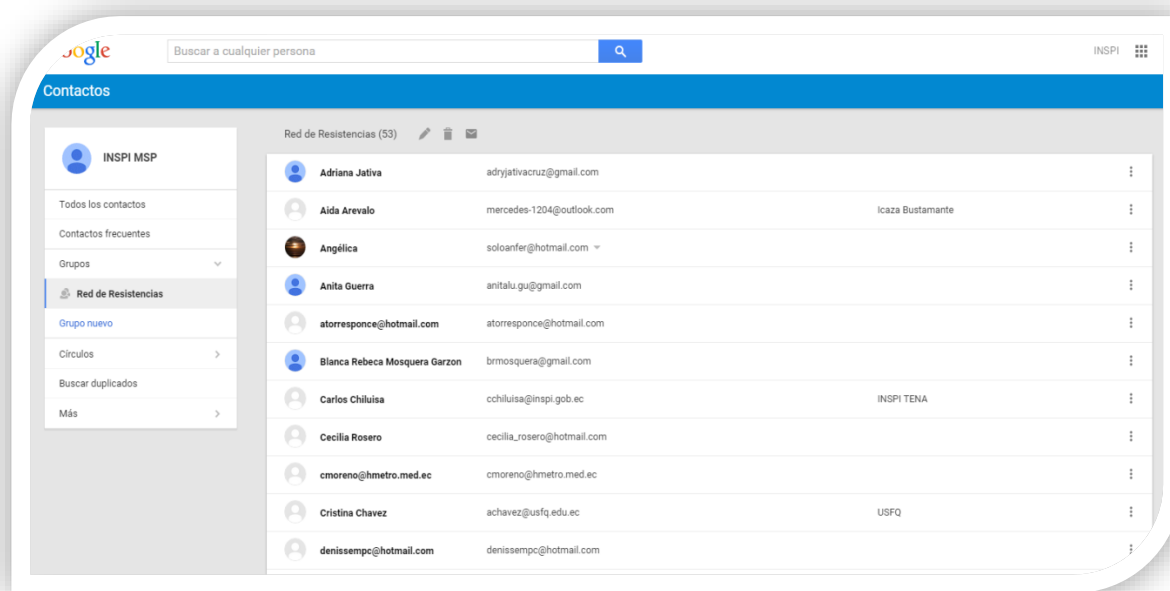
oogle

Buscar a cualquier persona

INSPI

Contactos

INSPI MSP

Todos los contactos
Contactos frecuentes
Grupos
Red de Resistencias
Grupo nuevo
Círculos
Buscar duplicados
Más

Red de Resistencias (53)

| | | |
|---|---|---|
| Adriana Jativa | adryjativacruz@gmail.com | |
| Aida Arevalo | mercedes-1204@outlook.com | Icaza Bustamante |
| Angélica | soloanfer@hotmail.com | |
| Anita Guerra | anitalu.gu@gmail.com | |
| atorresponce@hotmail.com | atorresponce@hotmail.com | |
| Blanca Rebeca Mosquera Garzon | brmosquera@gmail.com | |
| Carlos Chiluisa | cchiluisa@inspi.gob.ec | INSPI TENA |
| Cecilia Rosero | cecilia_rosero@hotmail.com | |
| cmoreno@hmetro.med.ec | cmoreno@hmetro.med.ec | |
| Cristina Chavez | achavez@usfq.edu.ec | USFQ |
| denissempc@hotmail.com | denissempc@hotmail.com | |